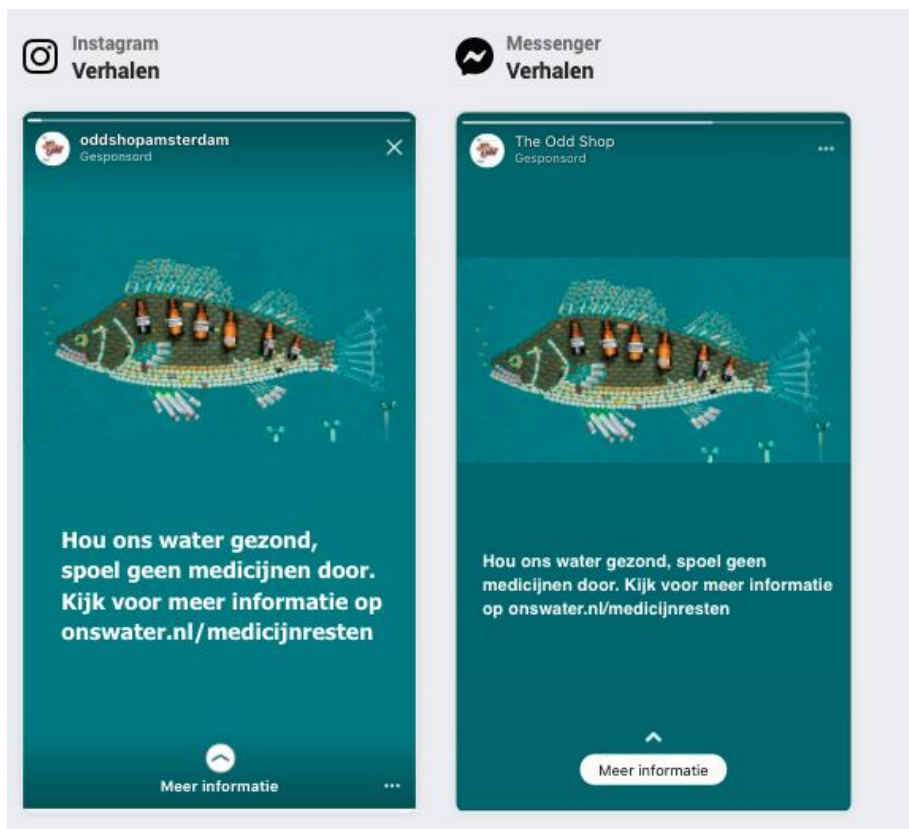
Instagram
Verhalen

oddshopamsterdam
Gesponsord

Hou ons water gezond, spoel geen medicijnen door. Kijk voor meer informatie op onswater.nl/medicijnresten

Meer informatie

Messenger
Verhalen

The Odd Shop
Gesponsord

Hou ons water gezond, spoel geen medicijnen door. Kijk voor meer informatie op onswater.nl/medicijnresten

Meer informatie